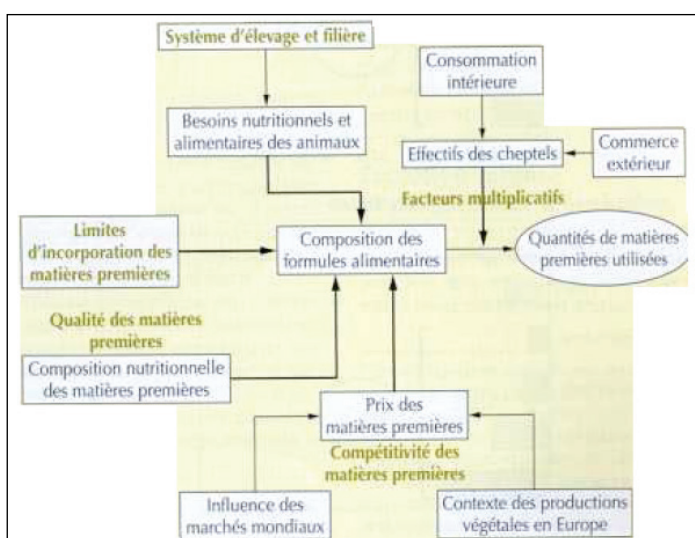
Système d'élevage et filière

Consommation intérieure

Besoins nutritionnels et alimentaires des animaux

Effectifs des cheptels

Commerce extérieur

Facteurs multiplicatifs

Limites d'incorporation des matières premières

Composition des formules alimentaires

Quantités de matières premières utilisées

Qualité des matières premières

Composition nutritionnelle des matières premières

Prix des matières premières

Compétitivité des matières premières

Influence des marchés mondiaux

Contexte des productions végétales en Europe